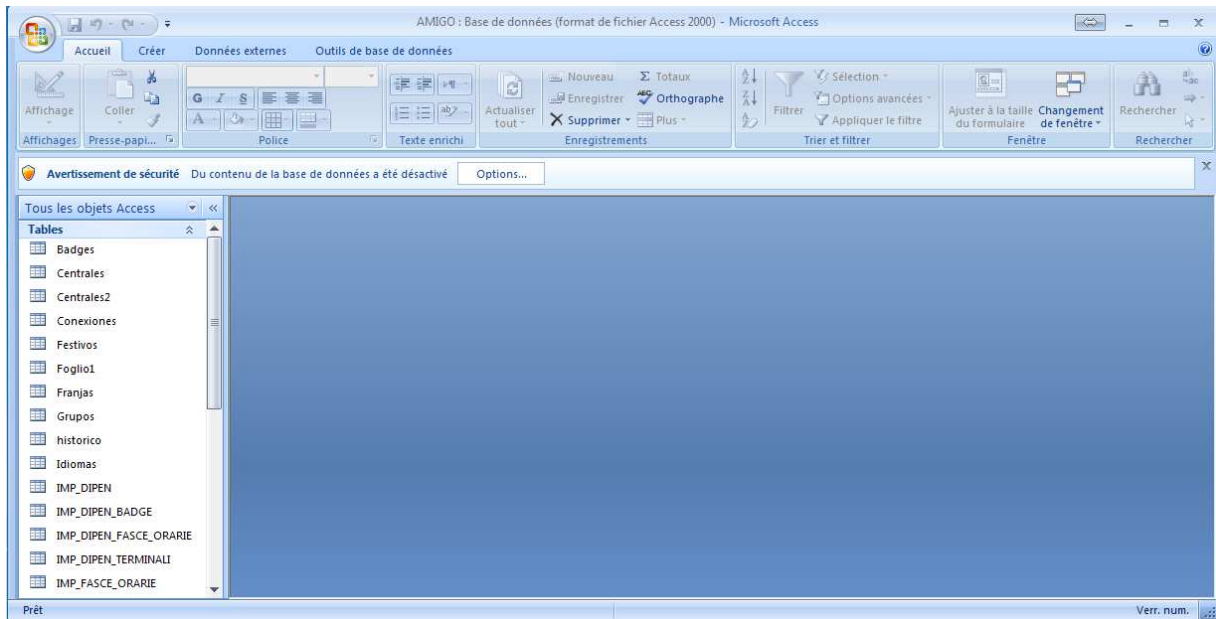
AMIGO : Base de données (format de fichier Access 2000) - Microsoft Access

Accueil Créer Données externes Outils de base de données

Affichage
Affichages

Coller
Presse-papi...

G I S
Police

Texte enrichi

Actualiser tout
Nouveau
Enregistrer
Supprimer
Σ Totaux
Orthographe
Plus
Enregistrements

Filtrer
Sélection
Options avancées
Appliquer le filtre
Trier et filtrer

Ajuster à la taille du formulaire
Changement de fenêtre
Fenêtre

Rechercher
Rechercher

Avertissement de sécurité Du contenu de la base de données a été désactivé Options...

Tous les objets Access
Tables
Badges
Centrales
Centrales2
Conexiones
Festivos
Foglio1
Franjas
Grupos
historico
Idiomas
IMP_DIPEN
IMP_DIPEN_BADGE
IMP_DIPEN_FASCE_ORARIE
IMP_DIPEN_TERMINALI
IMP_FASCE_ORARIE

Prêt
Verr. num.